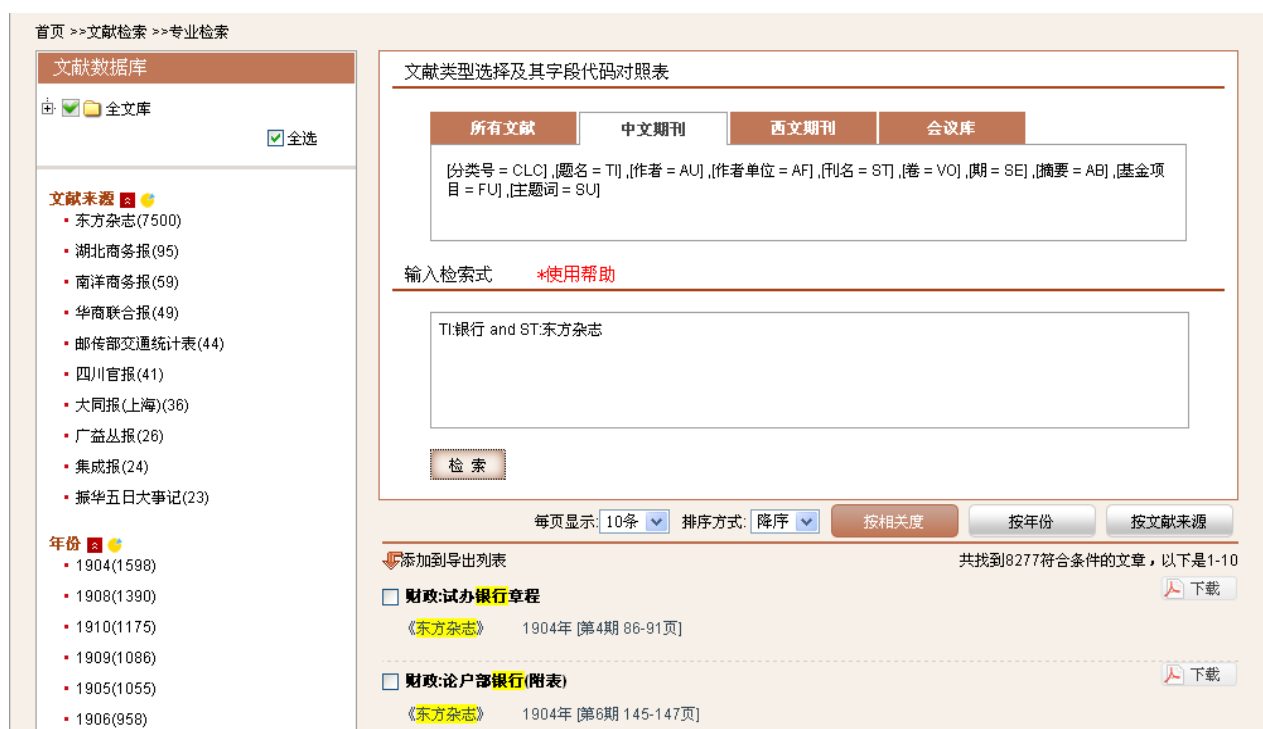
首页 >>文献检索 >>专业检索

文献数据库

全文库

全选

文献来源

- 东方杂志(7500)
- 湖北商务报(95)
- 南洋商务报(59)
- 华商联合报(49)
- 邮传部交通统计表(44)
- 四川官报(41)
- 大同报(上海)(36)
- 广益丛报(26)
- 集成报(24)
- 振华五日大事记(23)

年份

- 1904(1598)
- 1908(1390)
- 1910(1175)
- 1909(1086)
- 1905(1055)
- 1906(958)

文献类型选择及其字段代码对照表

所有文献 | 中文期刊 | 西文期刊 | 会议库

[分类号 = CLC] ,[题名 = TI] ,[作者 = AU] ,[作者单位 = AF] ,[刊名 = ST] ,[卷 = VO] ,[期 = SE] ,[摘要 = AB] ,[基金项目 = FU] ,[主题词 = SU]

输入检索式 *使用帮助

TI:银行 and ST:东方杂志

检 索

每页显示: 10条 排序方式: 降序 按相关度 按年份 按文献来源

添加到导出列表

共找到8277符合条件的文章，以下是1-10

财政:试办银行章程

下载

《东方杂志》 1904年 [第4期 86-91页]

财政:论户部银行(附表)

下载

《东方杂志》 1904年 [第6期 145-147页]